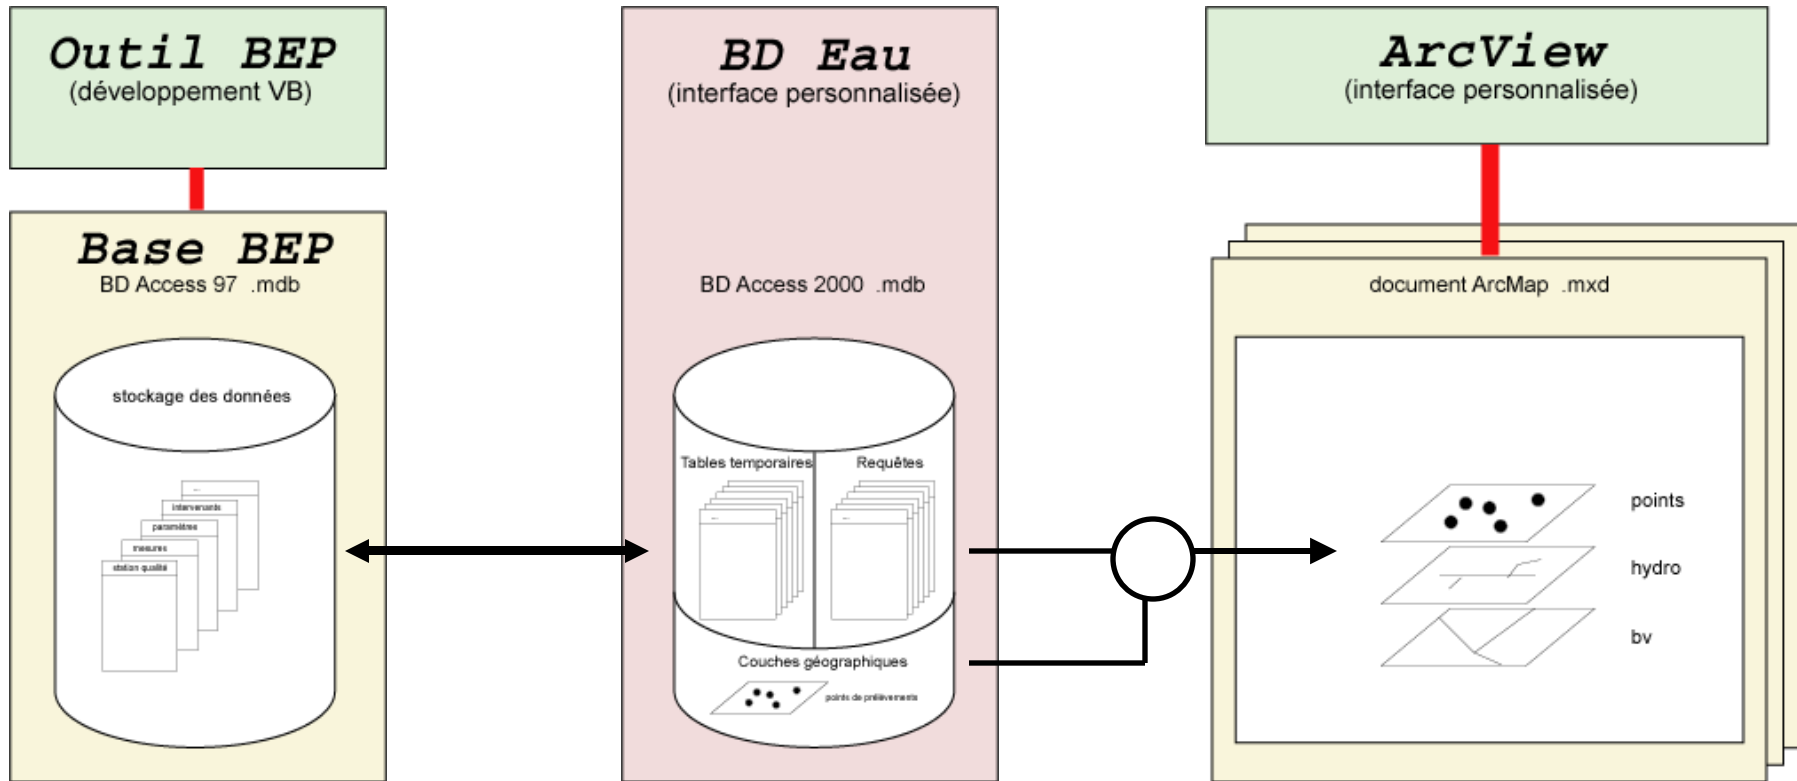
Outil BEP
(développement VB)

Base BEP
BD Access 97 .mdb

stockage des données

intervenants
paramètres
mesures
station qualité

BD Eau
(interface personnalisée)

BD Access 2000 .mdb

Tables temporaires
Requêtes

Couches géographiques

points de prélèvements

ArcView
(interface personnalisée)

document ArcMap .mxd

points
hydro
bv